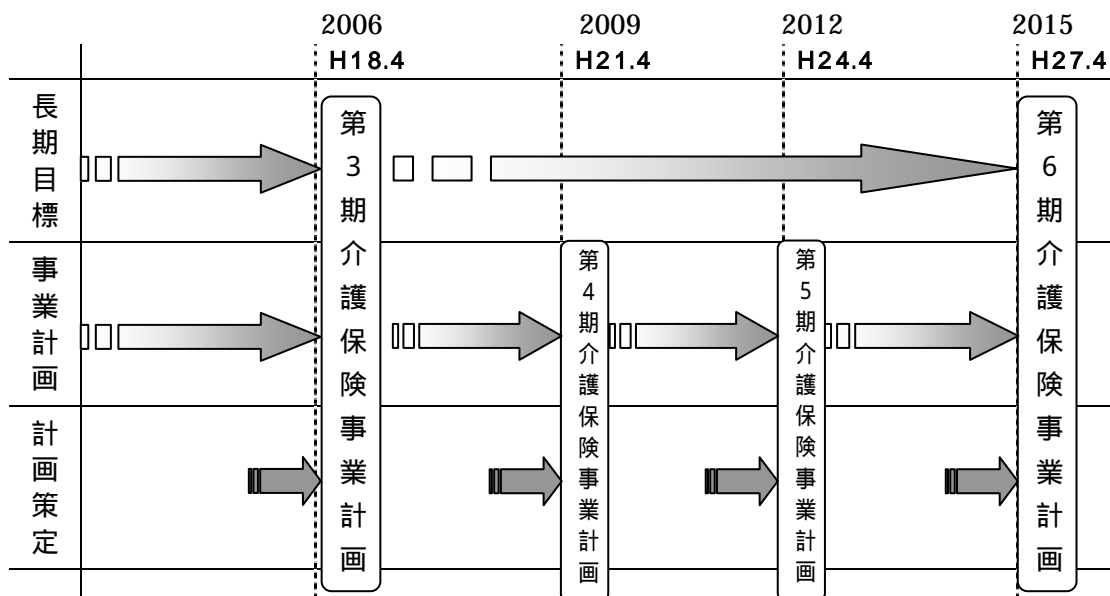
2006 H18.4
2009 H21.4
2012 H24.4
2015 H27.4

| | | | | |
|---|---|---|---|---|
| 長期目標 | | | | |
| 事業計画 | | | | |
| 計画策定 | | | | |

第3期介護保険事業計画

第4期介護保険事業計画

第5期介護保険事業計画

第6期介護保険事業計画